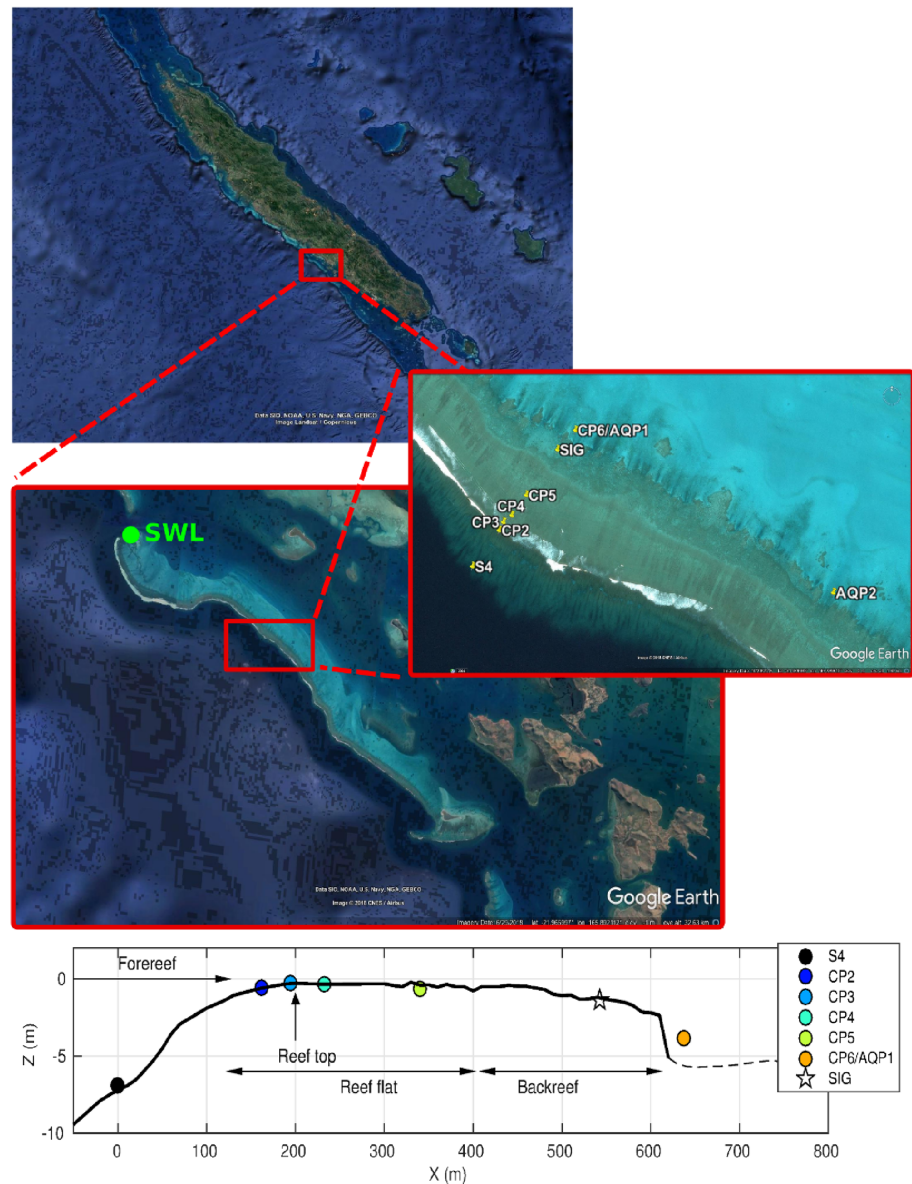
Data SIO, NOAA, U.S. Navy, NGA, GEBCO
Image Landsat / Copernicus

CP6/AQP1
SIG
CP5
CP4
CP3
CP2
S4
AQP2
Google Earth

SWL

Data SIO, NOAA, U.S. Navy, NGA, GEBCO
Image © 2018 CNES / Airbus
Google Earth

Forereef
Reef top
Reef flat
Backreef

S4
CP2
CP3
CP4
CP5
CP6/AQP1
SIG

Z (m)
0
-5
-10
X (m)
0
100
200
300
400
500
600
700
800